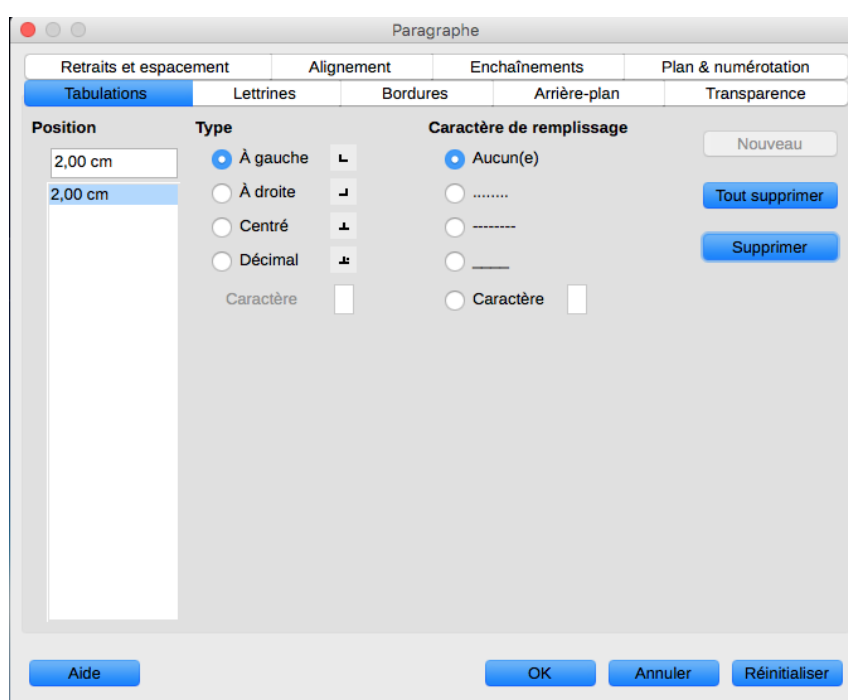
Paragraphe

Retraits et espacement
Alignement
Enchaînements
Plan & numérotation
Tabulations
Lettrines
Bordures
Arrière-plan
Transparence

Position
2,00 cm
2,00 cm

Type
À gauche
À droite
Centré
Décimal
Caractère

Caractère de remplissage
Aucun(e)
........
--------
______
Caractère

Nouveau
Tout supprimer
Supprimer

Aide
OK
Annuler
Réinitialiser